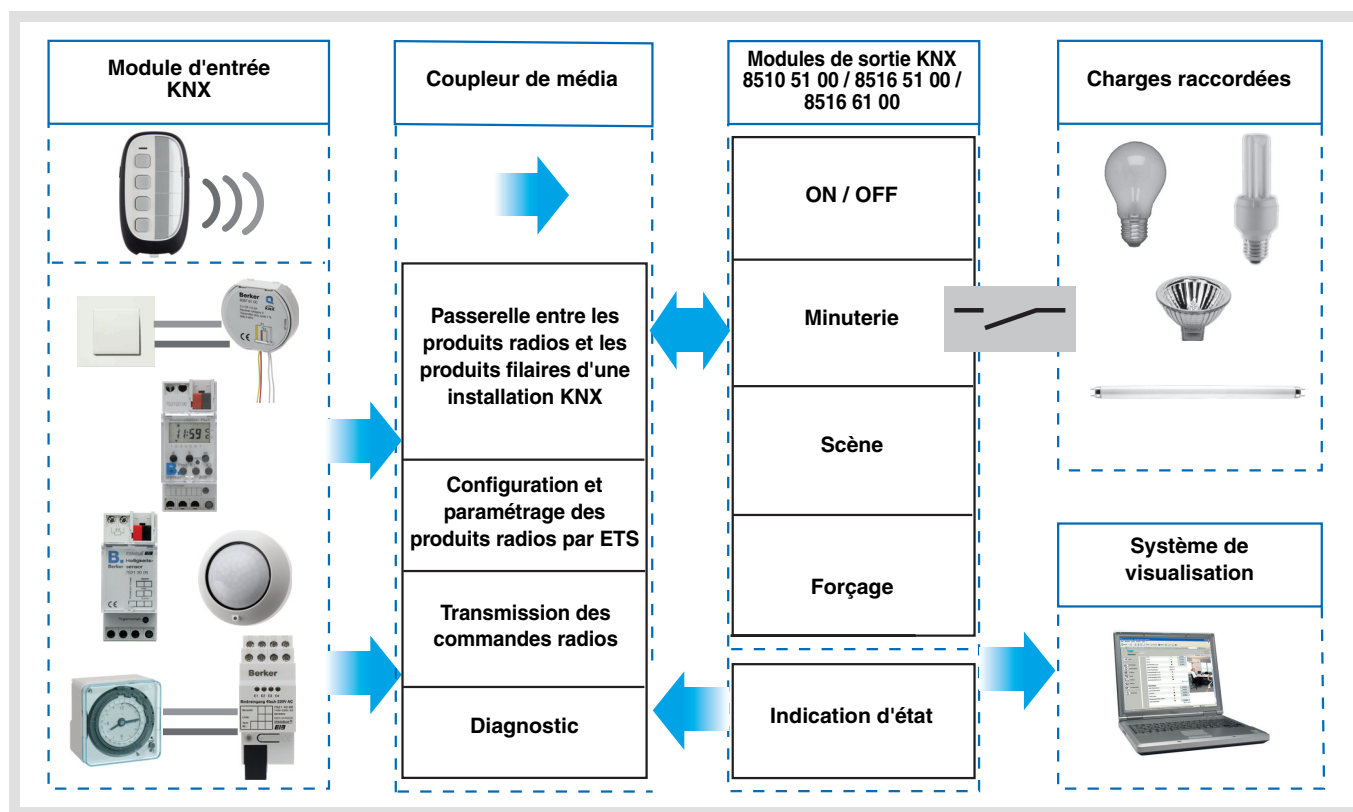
Module d'entrée KNX

Coupleur de média

Modules de sortie KNX 8510 51 00 / 8516 51 00 / 8516 61 00

Charges raccordées

ON / OFF

Passerelle entre les produits radios et les produits filaires d'une installation KNX

Minuterie

Scène

Configuration et paramétrage des produits radios par ETS

Transmission des commandes radios

Forçage

Système de visualisation

Indication d'état

Diagnostic

Berker

Berker